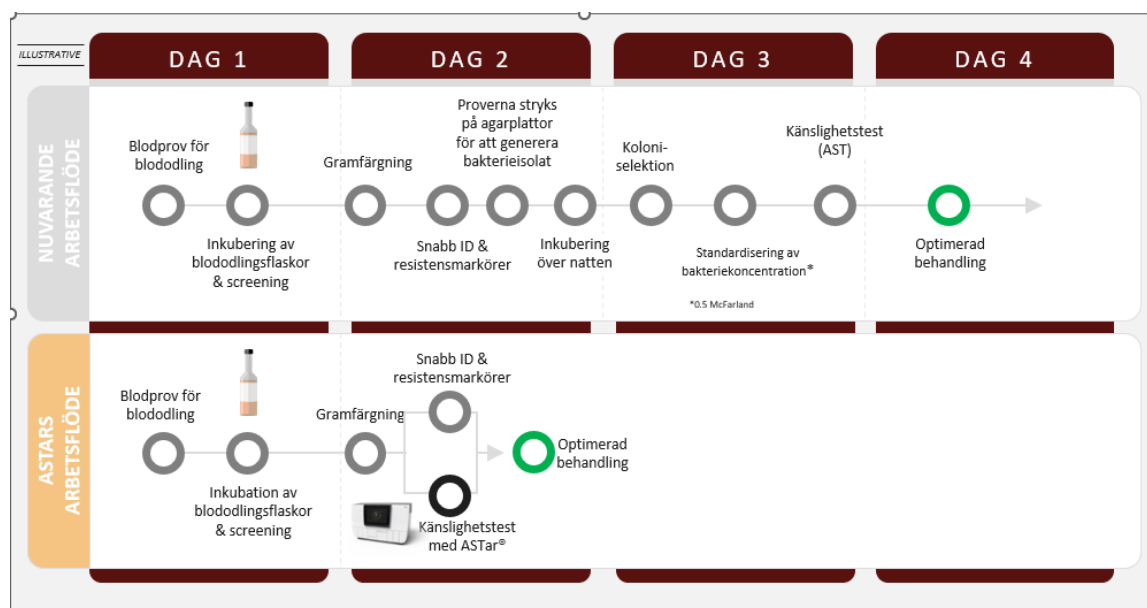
ILLUSTRATIVE

DAG 1

DAG 2

DAG 3

DAG 4

NUVARANDE ARBETSFLÖDE

Blodprov för blododling

Inkubering av blododlingsflaskor & screening

Gramfärgning

Snabb ID & resistensmarkörer

Proverna stryks på agarplattor för att generera bakterieisolat

Inkubering över natten

Koloniselektion

Standardisering av bakteriekoncentration*

*0.5 McFarland

Känslighetstest (AST)

Optimerad behandling

ASTARS ARBETSFLÖDE

Blodprov för blododling

Inkubation av blododlingsflaskor & screening

Gramfärgning

Snabb ID & resistensmarkörer

Känslighetstest med ASTar®

Optimerad behandling